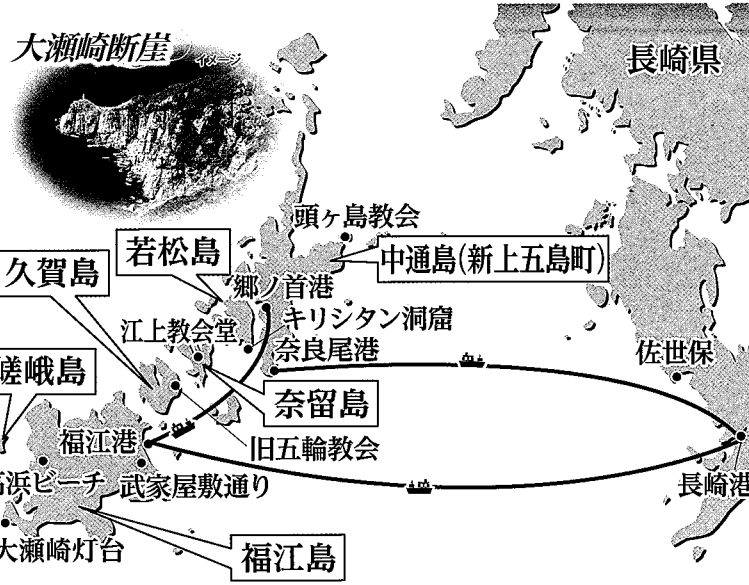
大瀬崎断崖 イメージ

長崎県

頭ヶ島教会

若松島

中通島(新上五島町)

久賀島

郷ノ首港

キリシタン洞窟

江上教会堂

奈良尾港

佐世保

嵯峨島

奈留島

福江港

旧五輪教会

浜ビーチ

武家屋敷通り

長崎港

大瀬崎灯台

福江島